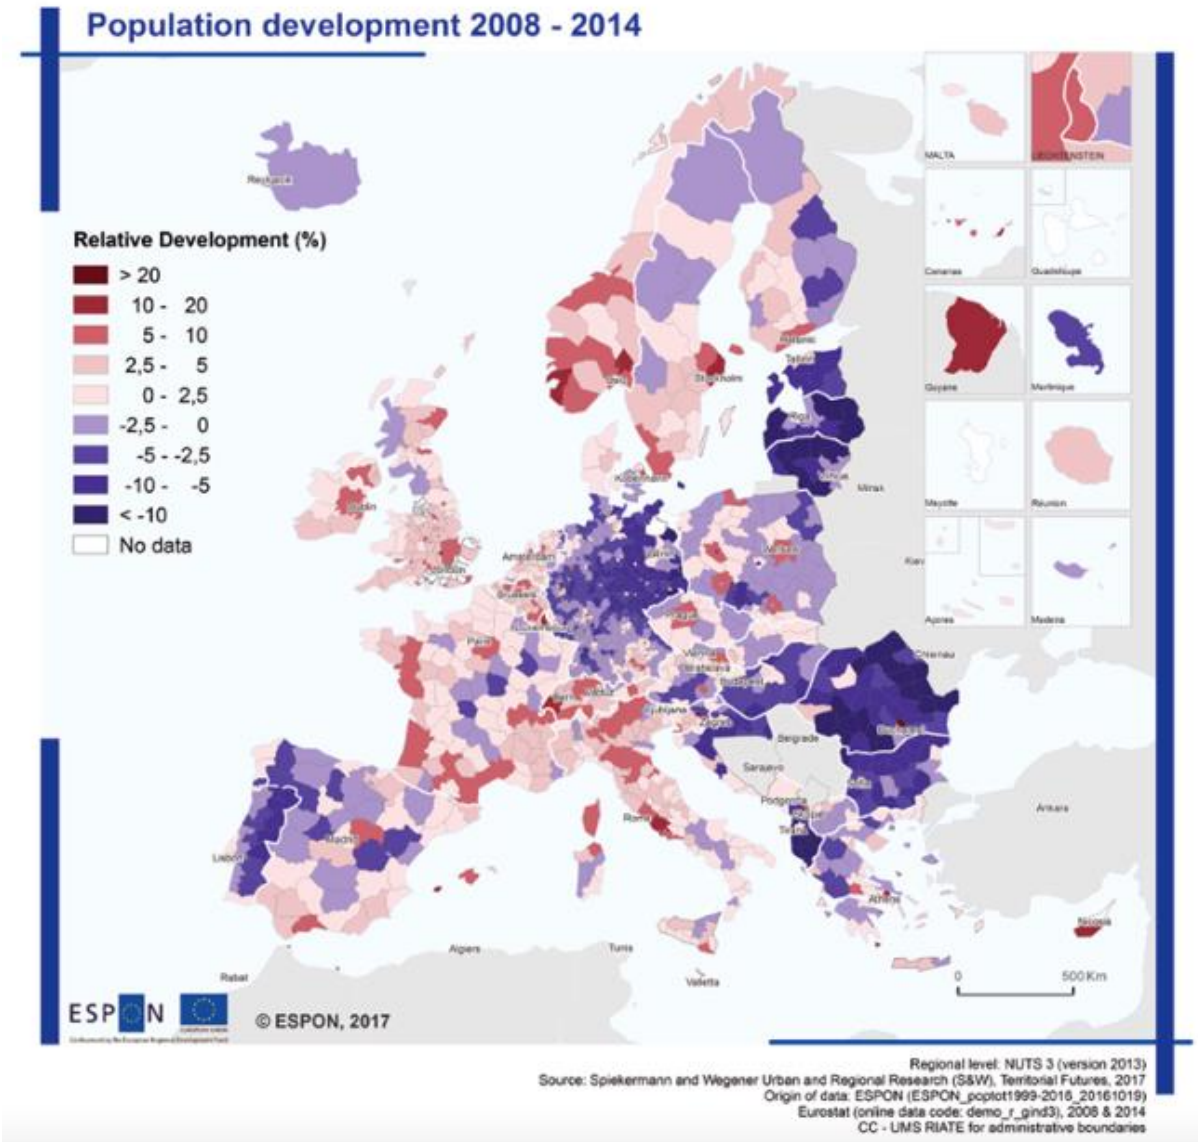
Population development 2008 - 2014

Relative Development (%)
> 20
10 - 20
5 - 10
2,5 - 5
0 - 2,5
-2,5 - 0
-5 - -2,5
-10 - -5
< -10
No data

Reykjavik
Oslo
Stockholm
Helsinki
Tallinn
Riga
Vilnius
Minsk
København
Dublin
London
Amsterdam
Brussels
Berlin
Warszawa
Kiev
Paris
Praha
Wien
Bratislava
Budapest
Bern
Vaduz
Ljubljana
Zagreb
Chisinau
Beograde
Sarajevo
Bucuresti
Sofia
Podgorica
Skopje
Tirana
Roma
Madrid
Lisbon
Athina
Ankara
Nicosia
Algiers
Tunis
Rabat
Valletta

MALTA
LIECHTENSTEIN
Canarias
Guadeloupe
Guyane
Martinique
Mayotte
Réunion
Açores
Madeira

0
500 Km

ESPON
© ESPON, 2017

Regional level: NUTS 3 (version 2013)
Source: Spiekermann and Wegener Urban and Regional Research (S&W), Territorial Futures, 2017
Origin of data: ESPON (ESPON_poptot1999-2016_20161019)
Eurostat (online data code: demo_r_gind3), 2008 & 2014
CC - UMS RIATE for administrative boundaries